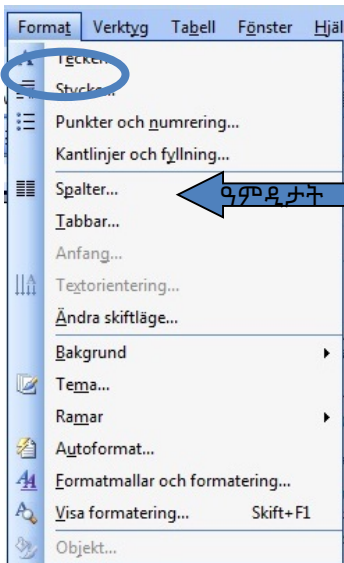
Format Verktyg Tabell Fönster Hjäl

Tecken...
Stycke...
Punkter och numrering...
Kantlinjer och fyllning...
Spalter...
ዓምዲታት
Tabbar...
Anfang...
Textorientering...
Ändra skiftläge...
Bakgrund
Tema...
Ramar
Autoformat...
Formatmallar och formatering...
Visa formatering... Skift+F1
Objekt...